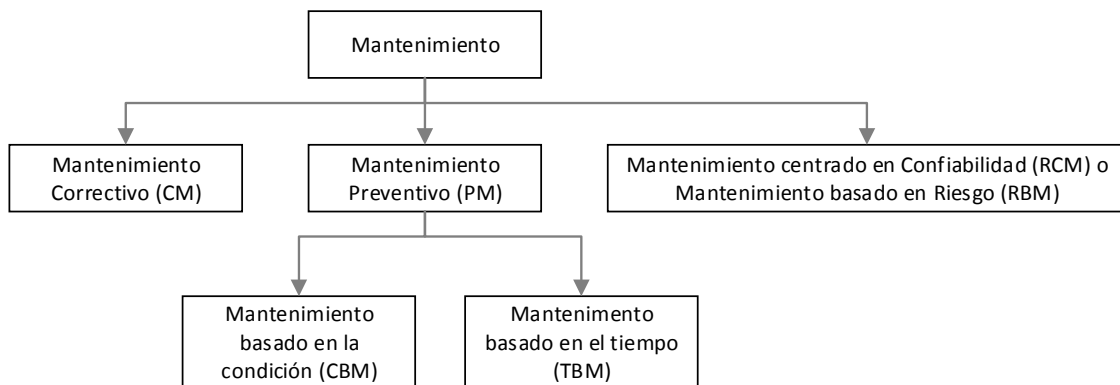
Mantenimiento

Mantenimiento Correctivo (CM)

Mantenimiento Preventivo (PM)

Mantenimiento centrado en Confiabilidad (RCM) o Mantenimiento basado en Riesgo (RBM)

Mantenimiento basado en la condición (CBM)

Mantenimiento basado en el tiempo (TBM)